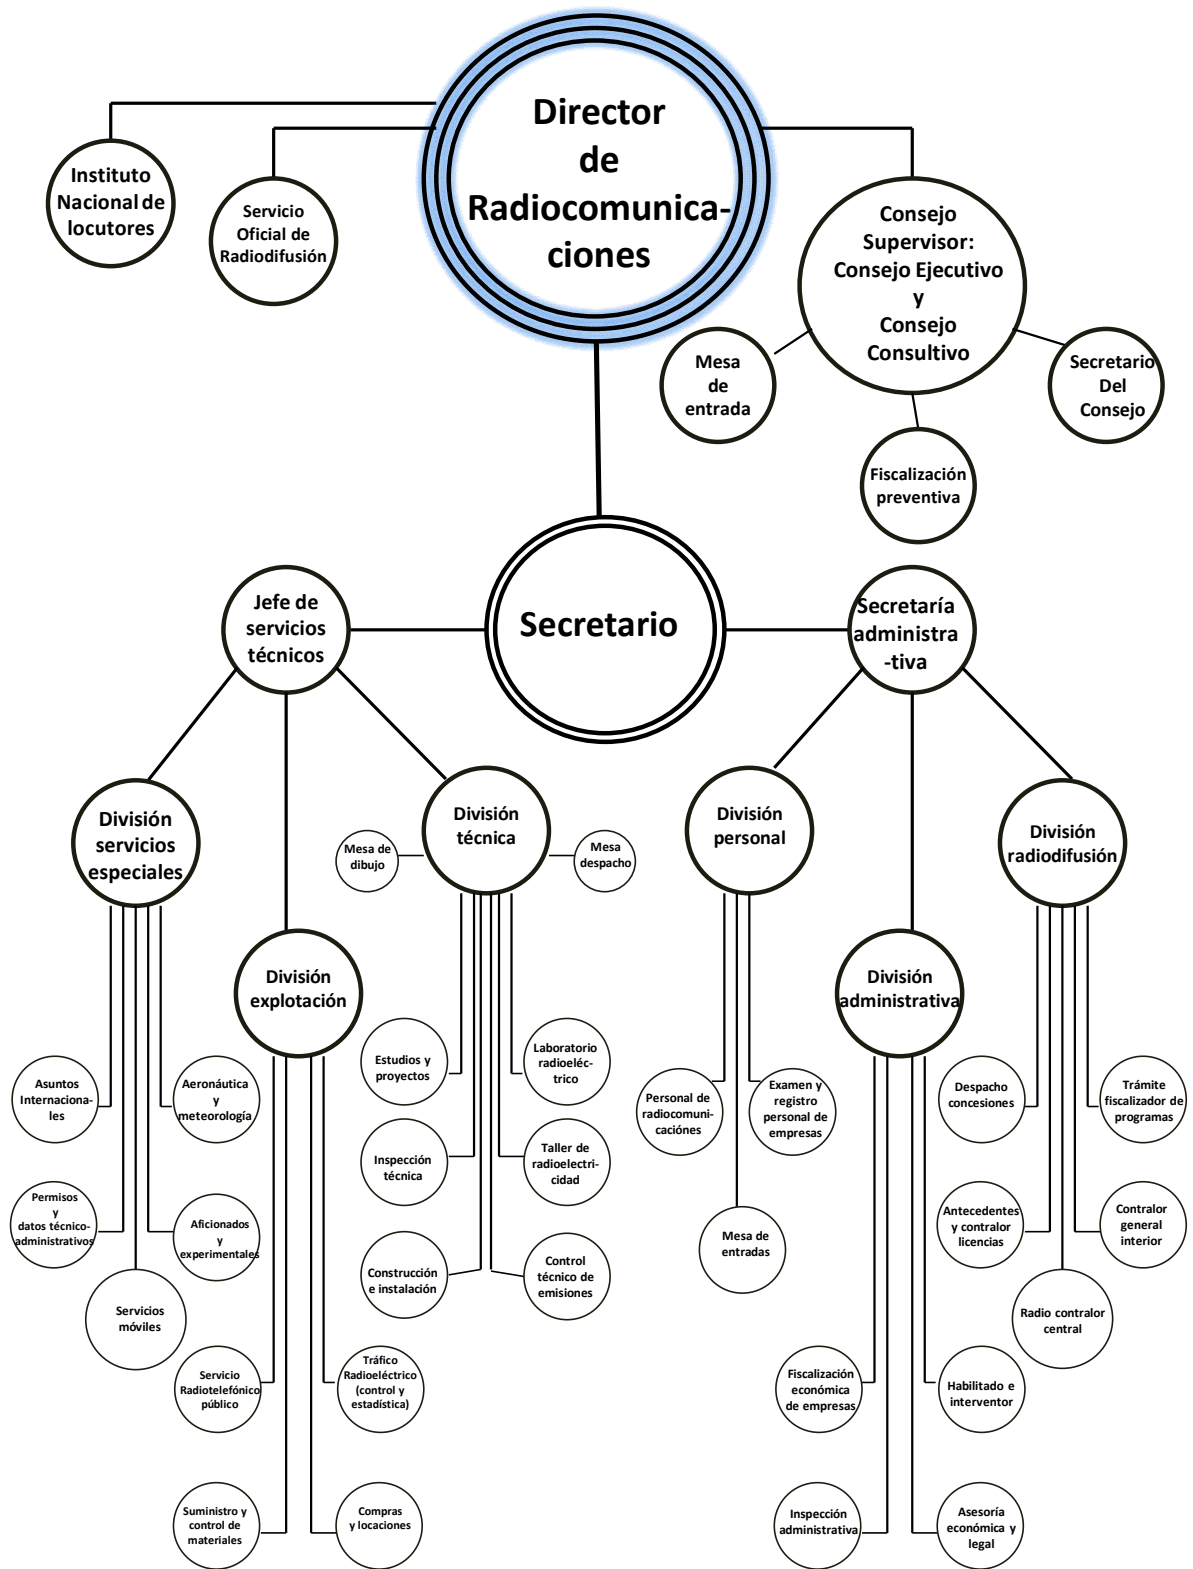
Director de Radiocomunicaciones

Instituto Nacional de locutores

Servicio Oficial de Radiodifusión

Consejo Supervisor: Consejo Ejecutivo y Consejo Consultivo

Mesa de entrada

Secretario Del Consejo

Fiscalización preventiva

Secretario

Jefe de servicios técnicos

Secretaría administra-tiva

División servicios especiales

División explotación

División técnica

Mesa de dibujo

Mesa despacho

División personal

División administrativa

División radiodifusión

Asuntos Internaciona-les

Aeronáutica y meteorología

Permisos y datos técnico-administrativos

Aficionados y experimentales

Servicios móviles

Servicio Radiotelefónico público

Tráfico Radioeléctrico (control y estadística)

Suministro y control de materiales

Compras y locaciones

Estudios y proyectos

Laboratorio radioeléc-trico

Inspección técnica

Taller de radioelectri-cidad

Construcción e instalación

Control técnico de emisiones

Personal de radiocomuni-caciónes

Examen y registro personal de empresas

Mesa de entradas

Fiscalización económica de empresas

Inspección administrativa

Despacho concesiones

Trámite fiscalizador de programas

Antecedentes y contralor licencias

Contralor general interior

Radio contralor central

Habilitado e interventor

Asesoría económica y legal